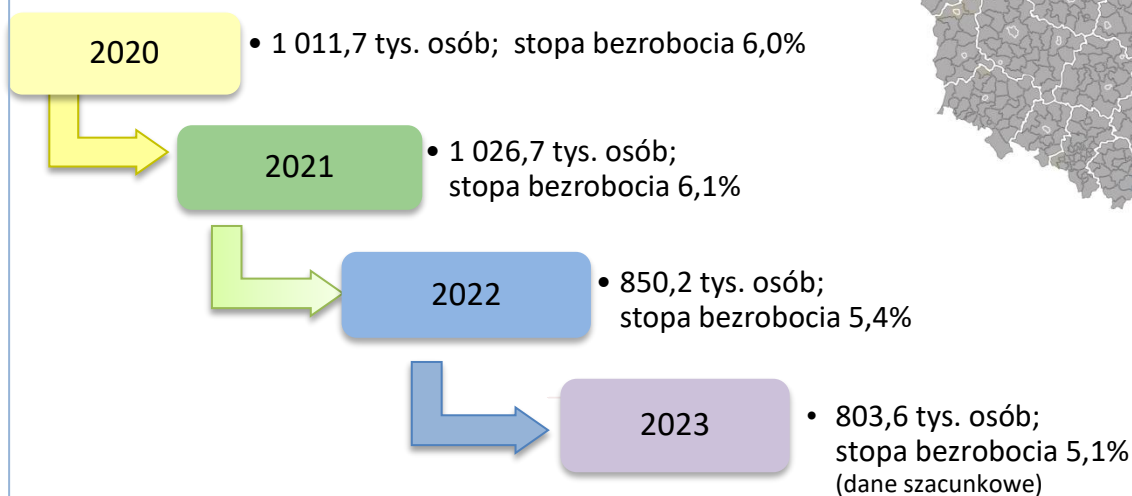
2020

• 1 011,7 tys. osób; stopa bezrobocia 6,0%

2021

• 1 026,7 tys. osób; stopa bezrobocia 6,1%

2022

• 850,2 tys. osób; stopa bezrobocia 5,4%

2023

• 803,6 tys. osób; stopa bezrobocia 5,1% (dane szacunkowe)